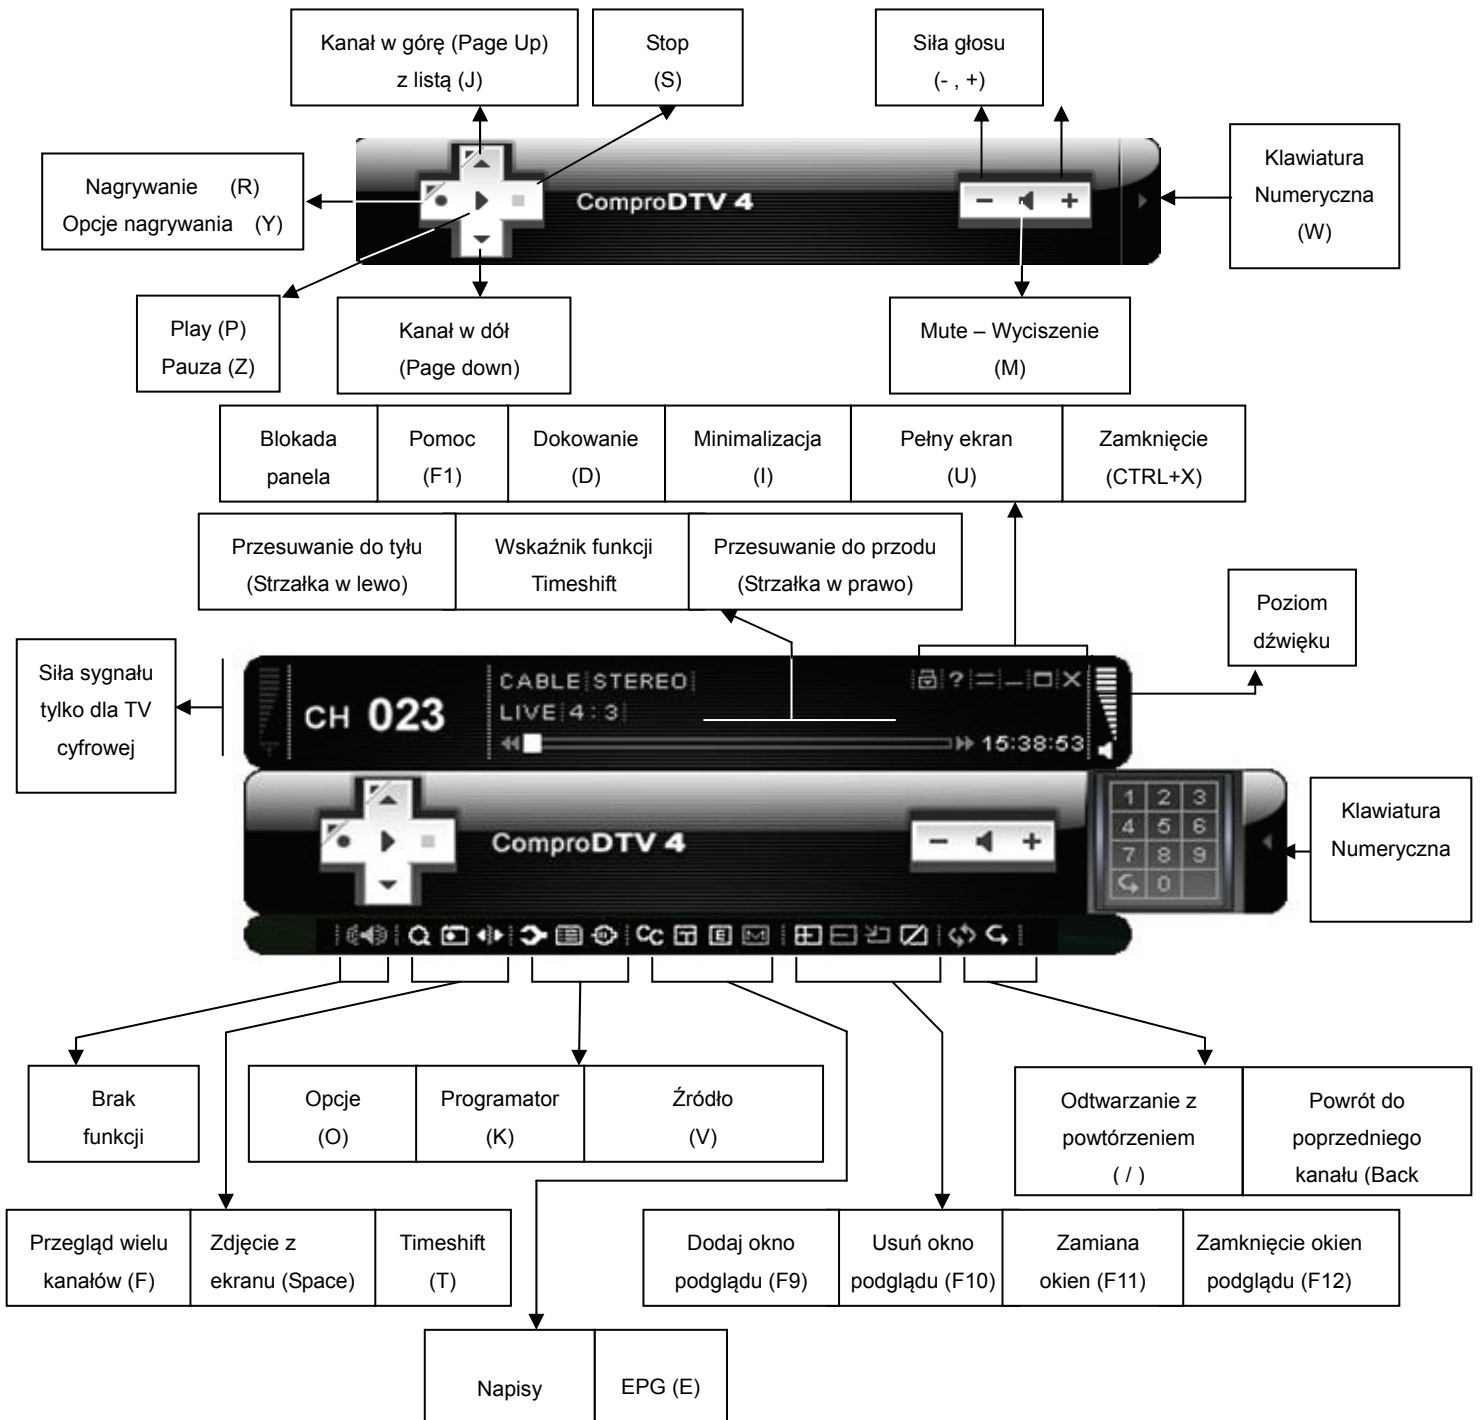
Kanał w górę (Page Up)
z listą (J)

Stop
(S)

Siła głosu
(- , +)

Nagrywanie (R)
Opcje nagrywania (Y)

ComproDTV 4

Klawiatura
Numeryczna
(W)

Play (P)
Pauza (Z)

Kanał w dół
(Page down)

Mute – Wyciszenie
(M)

| Blokada panela | Pomoc (F1) | Dokowanie (D) | Minimalizacja (I) | Pełny ekran (U) | Zamknięcie (CTRL+X) |
|---|---|---|---|---|---|

| Przesuwanie do tyłu (Strzałka w lewo) | Wskaźnik funkcji Timeshift | Przesuwanie do przodu (Strzałka w prawo) |
|---|---|---|

Poziom
dźwięku

Siła sygnału
tylko dla TV
cyfrowej

CH 023

CABLE STEREO
LIVE 4:3

15:38:53

ComproDTV 4

1 2 3
4 5 6
7 8 9
0

Klawiatura
Numeryczna

Cc

E

Brak
funkcji

| Opcje (O) | Programator (K) | Źródło (V) |
|---|---|---|

| Odtwarzanie z powtórzeniem ( / ) | Powrót do poprzedniego kanału (Back |
|---|---|

| Przegląd wielu kanałów (F) | Zdjęcie z ekranu (Space) | Timeshift (T) |
|---|---|---|

| Dodaj okno podglądu (F9) | Usuń okno podglądu (F10) | Zamiana okien (F11) | Zamknięcie okien podglądu (F12) |
|---|---|---|---|

| Napisy | EPG (E) |
|---|---|